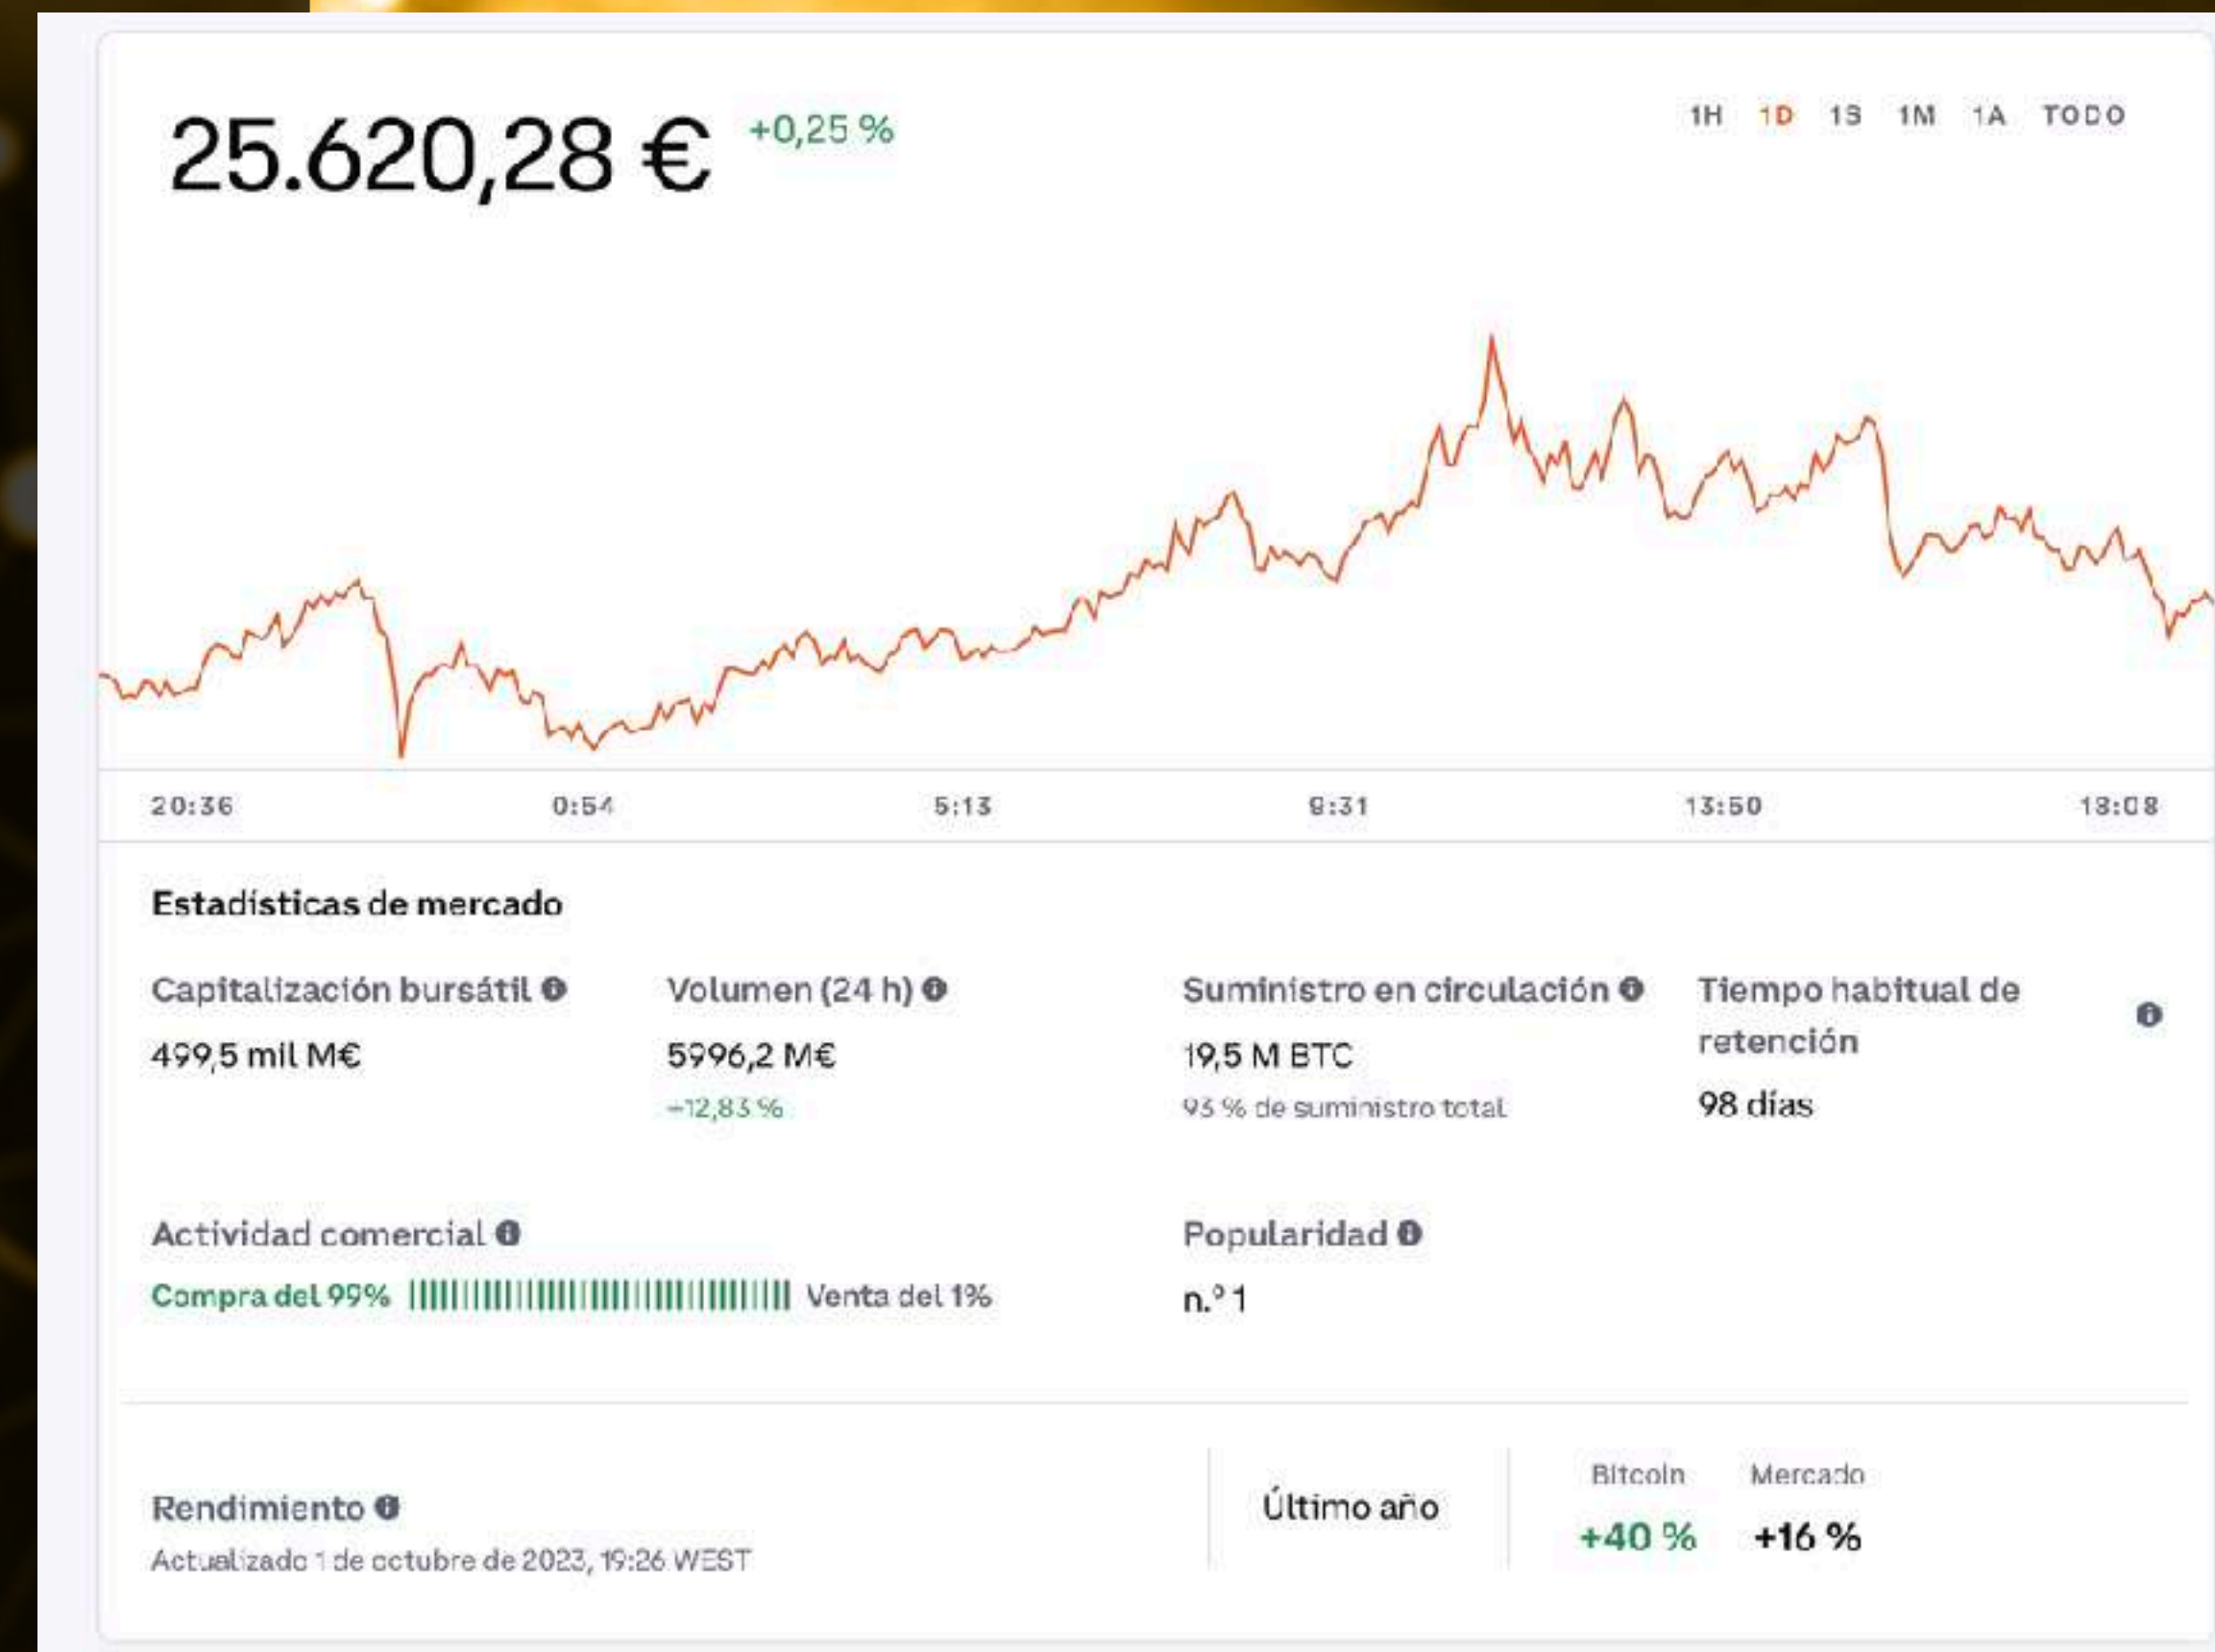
25.620,28 € +0,25 %

1H 1D 1S 1M 1A TODO

20:36 0:54 5:13 9:31 13:50 18:08

Estadísticas de mercado

Capitalización bursátil
499,5 mil M€

Volumen (24 h)
5996,2 M€
+12,83 %

Suministro en circulación
19,5 M BTC
93 % de suministro total

Tiempo habitual de retención
98 días

Actividad comercial
Compra del 99% Venta del 1%

Popularidad
n.º 1

Rendimiento
Actualizado 1 de octubre de 2023, 19:26 WEST

Último año

| Bitcoin | Mercado |
|---|---|
| +40 % | +16 % |